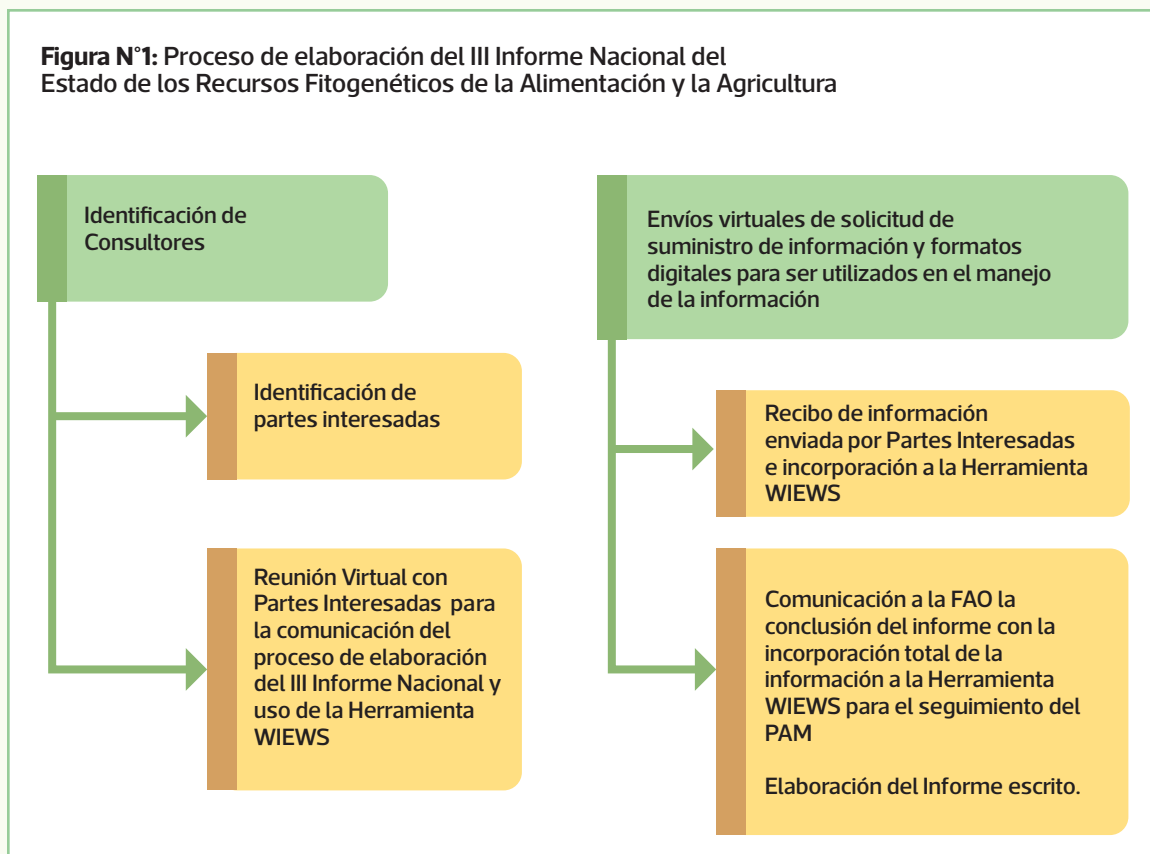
**Figura N°1:** Proceso de elaboración del III Informe Nacional del Estado de los Recursos Fitogenéticos de la Alimentación y la Agricultura

Identificación de Consultores

Identificación de partes interesadas

Reunión Virtual con Partes Interesadas para la comunicación del proceso de elaboración del III Informe Nacional y uso de la Herramienta WIEWS

Envíos virtuales de solicitud de suministro de información y formatos digitales para ser utilizados en el manejo de la información

Recibo de información enviada por Partes Interesadas e incorporación a la Herramienta WIEWS

Comunicación a la FAO la conclusión del informe con la incorporación total de la información a la Herramienta WIEWS para el seguimiento del PAM

Elaboración del Informe escrito.